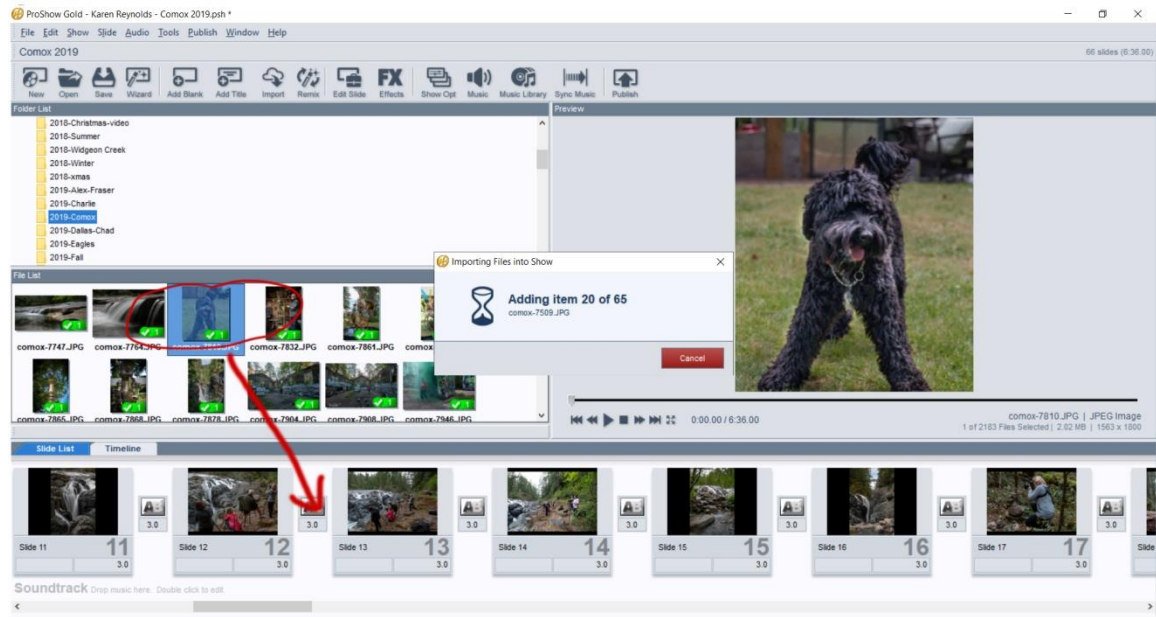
ProShow Gold - Karen Reynolds - Comox 2019.psh *

File Edit Show Slide Audio Tools Publish Window Help

Comox 2019

66 slides (6:36.00)

New Open Save Wizard Add Blank Add Title Import Remix Edit Slide Effects Show Opt Music Music Library Sync Music Publish

Folder List

2018-Christmas-video
2018-Summer
2018-Widgeon Creek
2018-Winter
2018-xmas
2019-Alex-Fraser
2019-Charlie
2019-Comox
2019-Dallas-Chad
2019-Eagles
2019-Fall

Preview

File List

comox-7747.JPG comox-7764.JPG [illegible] comox-7832.JPG comox-7861.JPG comox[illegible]

comox-7865.JPG comox-7866.JPG comox-7878.JPG comox-7904.JPG comox-7908.JPG comox-7946.JPG

Importing Files into Show

Adding item 20 of 65
comox-7509.JPG

Cancel

0:00.00 / 6:36.00

comox-7810.JPG | JPEG Image
1 of 2183 Files Selected | 2.92 MB | 1563 x 1800

Slide List Timeline

Slide 11 11 3.0 3.0
Slide 12 12 3.0 3.0
Slide 13 13 3.0 3.0
Slide 14 14 3.0 3.0
Slide 15 15 3.0 3.0
Slide 16 16 3.0 3.0
Slide 17 17 3.0 3.0
Slide

Soundtrack Drop music here. Double click to edit.